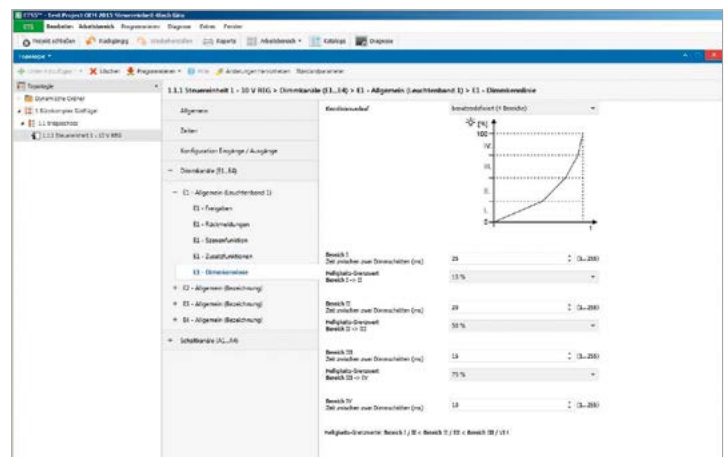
ETS5™ - Test Project OEH 2015 Steuereinheit 4fach Giro

ETS Bearbeiten Arbeitsbereich Programmieren Diagnose Extras Fenster

Projekt schließen Rückgängig Wiederherstellen Reports Arbeitsbereich Kataloge Diagnose

Topologie

Geräte hinzufügen Löschen Programmieren Info Änderungen zurücksetzen Standardparameter

Topologie

Dynamische Ordner

1 Bürokomplex Südflügel

1.1 Treppenhaus

1.1.1 Steuereinheit 1 - 10 V REG

1.1.1 Steuereinheit 1 - 10 V REG > Dimmkanäle (E1...E4) > E1 - Allgemein (Leuchtenband 1) > E1 - Dimmkennlinie

Allgemein

Zeiten

Konfiguration Eingänge / Ausgänge

Dimmkanäle (E1...E4)

E1 - Allgemein (Leuchtenband 1)

E1 - Freigaben

E1 - Rückmeldungen

E1 - Szenenfunktion

E1 - Zusatzfunktionen

E1 - Dimmkennlinie

E2 - Allgemein (Bezeichnung)

E3 - Allgemein (Bezeichnung)

E4 - Allgemein (Bezeichnung)

Schaltkanäle (A1...A4)

Kennlinienverlauf

benutzerdefiniert (4 Bereiche)

[%]

100

IV.

III.

II.

I.

0

t

Bereich I
Zeit zwischen zwei Dimmschritten (ms)

25

(1...255)

Helligkeits-Grenzwert
Bereich I => II

15 %

Bereich II
Zeit zwischen zwei Dimmschritten (ms)

20

(1...255)

Helligkeits-Grenzwert
Bereich II => III

50 %

Bereich III
Zeit zwischen zwei Dimmschritten (ms)

15

(1...255)

Helligkeits-Grenzwert
Bereich III => IV

75 %

Bereich IV
Zeit zwischen zwei Dimmschritten (ms)

10

(1...255)

Helligkeits-Grenzwerte: Bereich I / II < Bereich II / III < Bereich III / IV!